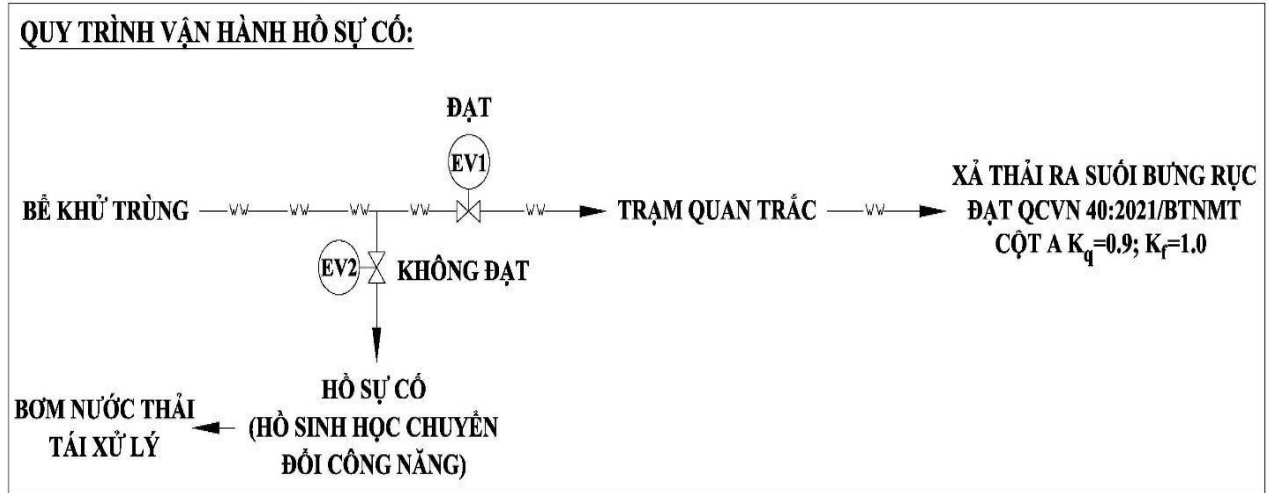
QUY TRÌNH VẬN HÀNH HỒ SỰ CỐ:

ĐẠT

EV1

BỂ KHỬ TRÙNG

WW WW WW WW WW

TRẠM QUAN TRẮC

WW

XẢ THẢI RA SUỐI BƯNG RỤC ĐẠT QCVN 40:2021/BTNMT CỘT A $K_q$=0.9; $K_f$=1.0

EV2

KHÔNG ĐẠT

HỒ SỰ CỐ (HỒ SINH HỌC CHUYỂN ĐỔI CÔNG NĂNG)

BƠM NƯỚC THẢI TÁI XỬ LÝ